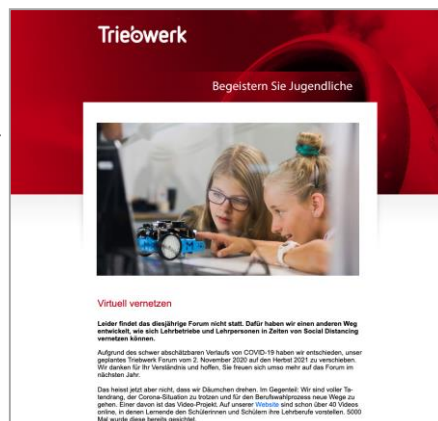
Triebwerk

Begeistern Sie Jugendliche

Virtuell vernetzen

Leider findet das diesjährige Forum nicht statt. Dafür haben wir einen anderen Weg entwickelt, wie sich Lehrbetriebe und Lehrpersonen in Zeiten von Social Distancing vernetzen können.

Aufgrund des schwer abschätzbaren Verlaufs von COVID-19 haben wir entschieden, unser geplantes Triebwerk Forum vom 2. November 2020 auf den Herbst 2021 zu verschieben. Wir danken für Ihr Verständnis und hoffen, Sie freuen sich umso mehr auf das Forum im nächsten Jahr.

Das heisst jetzt aber nicht, dass wir Däumchen drehen. Im Gegenteil: Wir sind voller Tatendrang, der Corona-Situation zu trotzen und für den Berufswahlprozess neue Wege zu gehen. Einer davon ist das Video-Projekt. Auf unserer Website sind schon über 40 Videos online, in denen Lernende den Schülerinnen und Schülern ihre Lehrberufe vorstellen. 5000 Mal wurde diese bereits geschichtet.